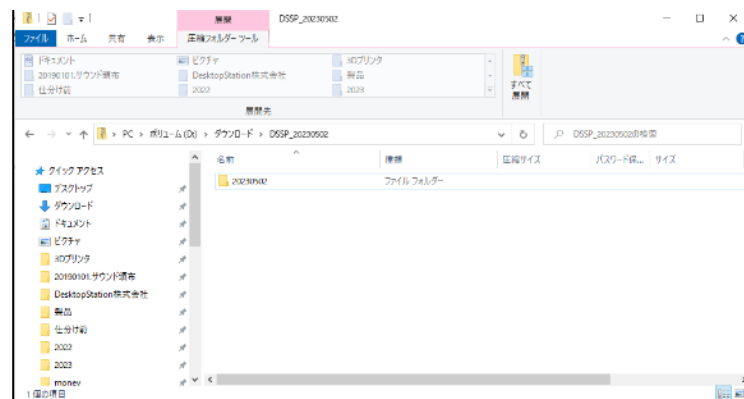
展開 DSSP_20230502

ファイル ホーム 共有 表示 圧縮フォルダー ツール

ドキュメント
20190101.サウンド領布
仕分け前
ピクチャ
DesktopStation株式会社
2022
3Dプリンタ
製品
2023

すべて展開

展開先

← → ˅ ↑ > PC > ボリューム (D:) > ダウンロード > DSSP_20230502

DSSP_20230502の検索

クイック アクセス
デスクトップ
ダウンロード
ドキュメント
ピクチャ
3Dプリンタ
20190101.サウンド領布
DesktopStation株式会社
製品
仕分け前
2022
2023
money

| 名前 | 種類 | 圧縮サイズ | パスワード保... | サイズ |
|---|---|---|---|---|
| 20230502 | ファイル フォルダー | | | |

1 個の項目